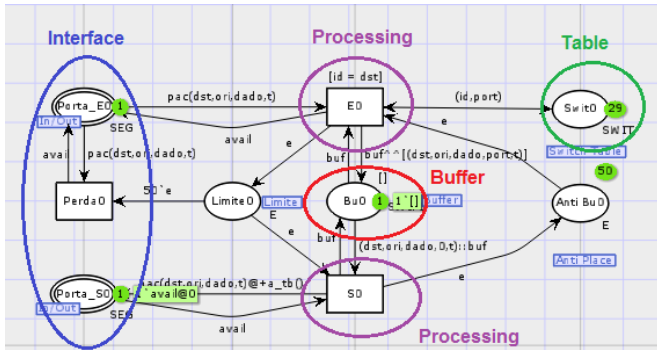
Interface

Processing

Table

[id = dst]

Porta_E0

1

pac(dst,ori,dado,t)

E0

(id,port)

Swit0

29

In/Out

SEG

avail

e

SWIT

Switch Table

avail

pac(dst,ori,dado,t)

e

buf

buf^^[(dst,ori,dado,port,t)]

Buffer

50

[]

50`e

Perda0

Limite0

Limite

Bu0

1

1`[]

Buffer

Anti Bu0

E

E

e

buf

(dst,ori,dado,0,t)::buf

Anti Place

e

Porta_S0

1

1`avail@0

pac(dst,ori,dado,t)@+a_tb()

S0

In/Out

SEG

avail

Processing